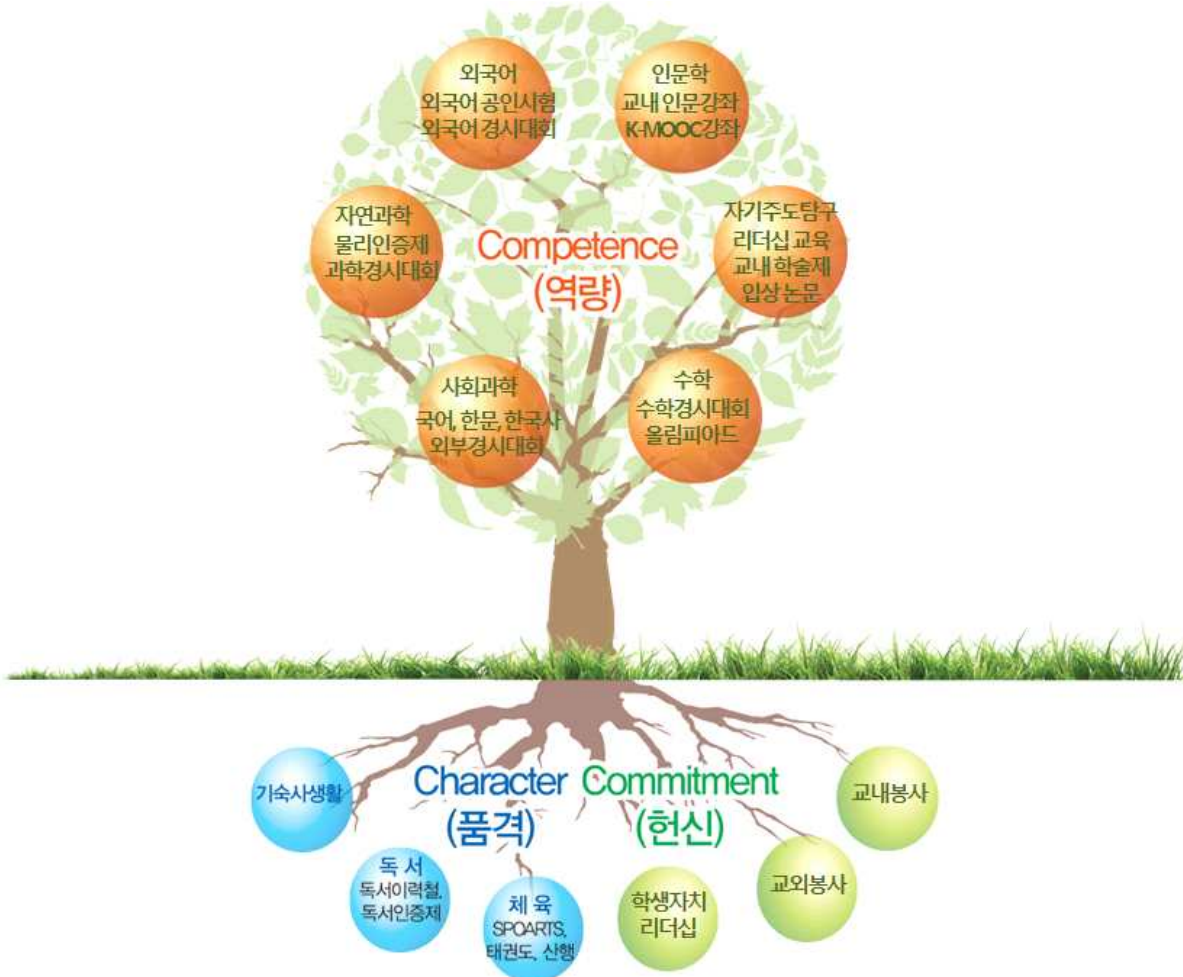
외국어
외국어 공인시험
외국어 경시대회

인문학
교내 인문강좌
K-MOOC강좌

자연과학
물리인증제
과학경시대회

Competence
(역량)

자기주도탐구
리더십 교육
교내 학술제
입상 논문

사회과학
국어, 한문, 한국사
외부경시대회

수학
수학경시대회
올림피아드

기숙사생활

Character
(품격)

Commitment
(헌신)

교내봉사

독 서
독서이력철,
독서인증제

체 육
SPOARTS,
태권도, 산행

학생자치
리더십

교외봉사